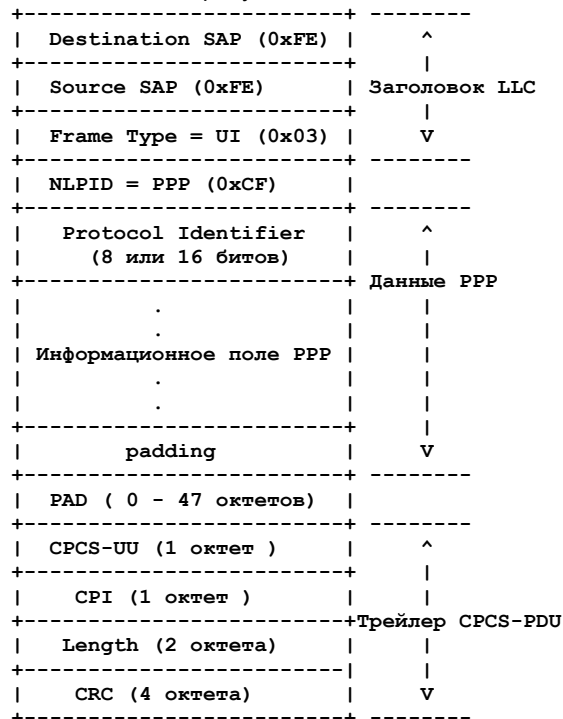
| Destination SAP (0xFE) | ^
| Source SAP (0xFE) | Заголовок LLC
| Frame Type = UI (0x03) | V
| NLPID = PPP (0xCF) |
| Protocol Identifier (8 или 16 битов) | ^
Данные PPP
.
.
| Информационное поле PPP |
.
.
| padding | V
| PAD ( 0 - 47 октетов) |
| CPCS-UU (1 октет ) | ^
| CPI (1 октет ) |
Трейлер CPCS-PDU
| Length (2 октета) |
| CRC (4 октета) | V